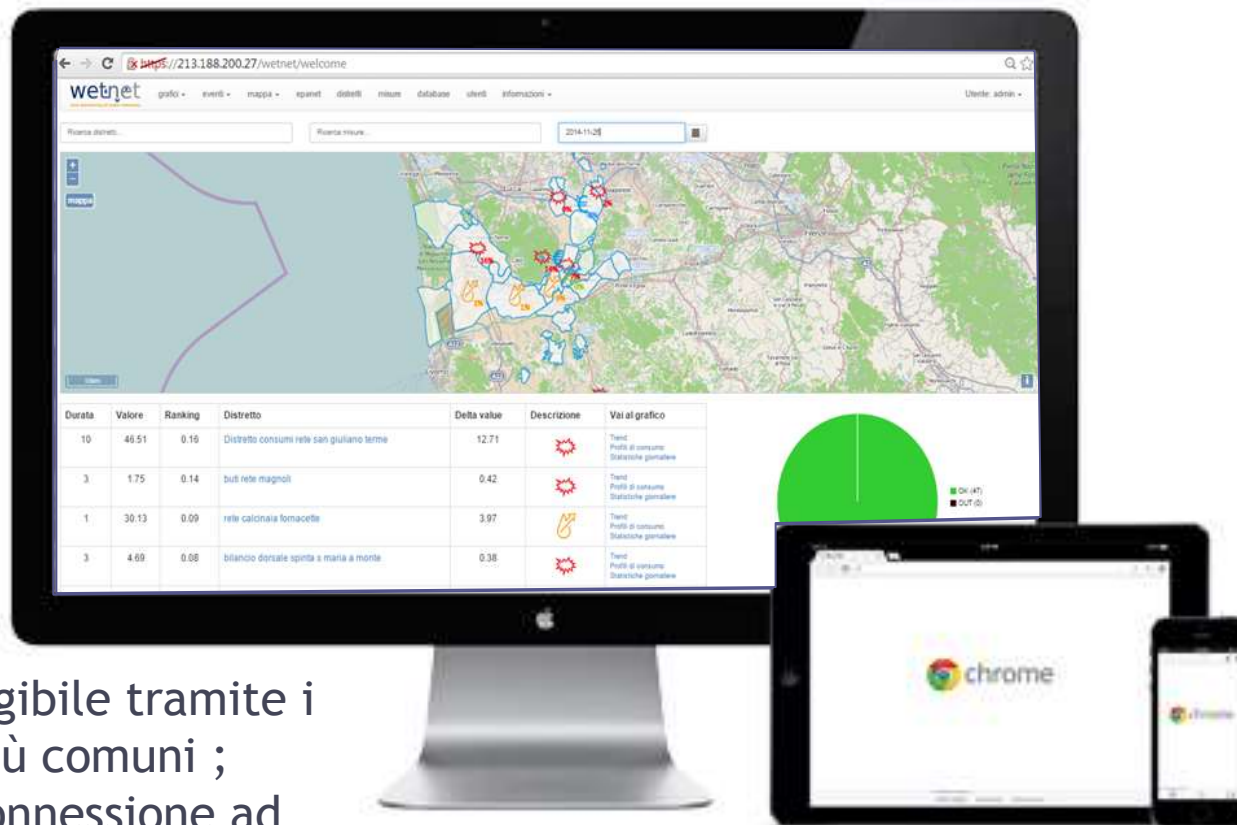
https://213.188.200.27/wetnet/welcome

wetnet grafici eventi mappa epanet distretti misure database utenti informazioni Utente: admin

Ricerca distretti... Ricerca misure... 2014-11-26

mappa

| Durata | Valore | Ranking | Distretto | Delta value | Descrizione | Vai al grafico |
|---|---|---|---|---|---|---|
| 10 | 46.51 | 0.16 | Distretto consumi rete san giuliano terme | 12.71 | | Trend Profili di consumo Statistiche giornaliere |
| 3 | 1.75 | 0.14 | buti rete magnoli | 0.42 | | Trend Profili di consumo Statistiche giornaliere |
| 1 | 30.13 | 0.09 | rete calcinaia fornacette | 3.97 | | Trend Profili di consumo Statistiche giornaliere |
| 3 | 4.69 | 0.08 | bilancio dorsale spinta s maria a monte | 0.38 | | Trend Profili di consumo Statistiche giornaliere |

OK (47)
OUT (0)

chrome

chrome

gibile tramite i
ù comuni ;
onnessione ad